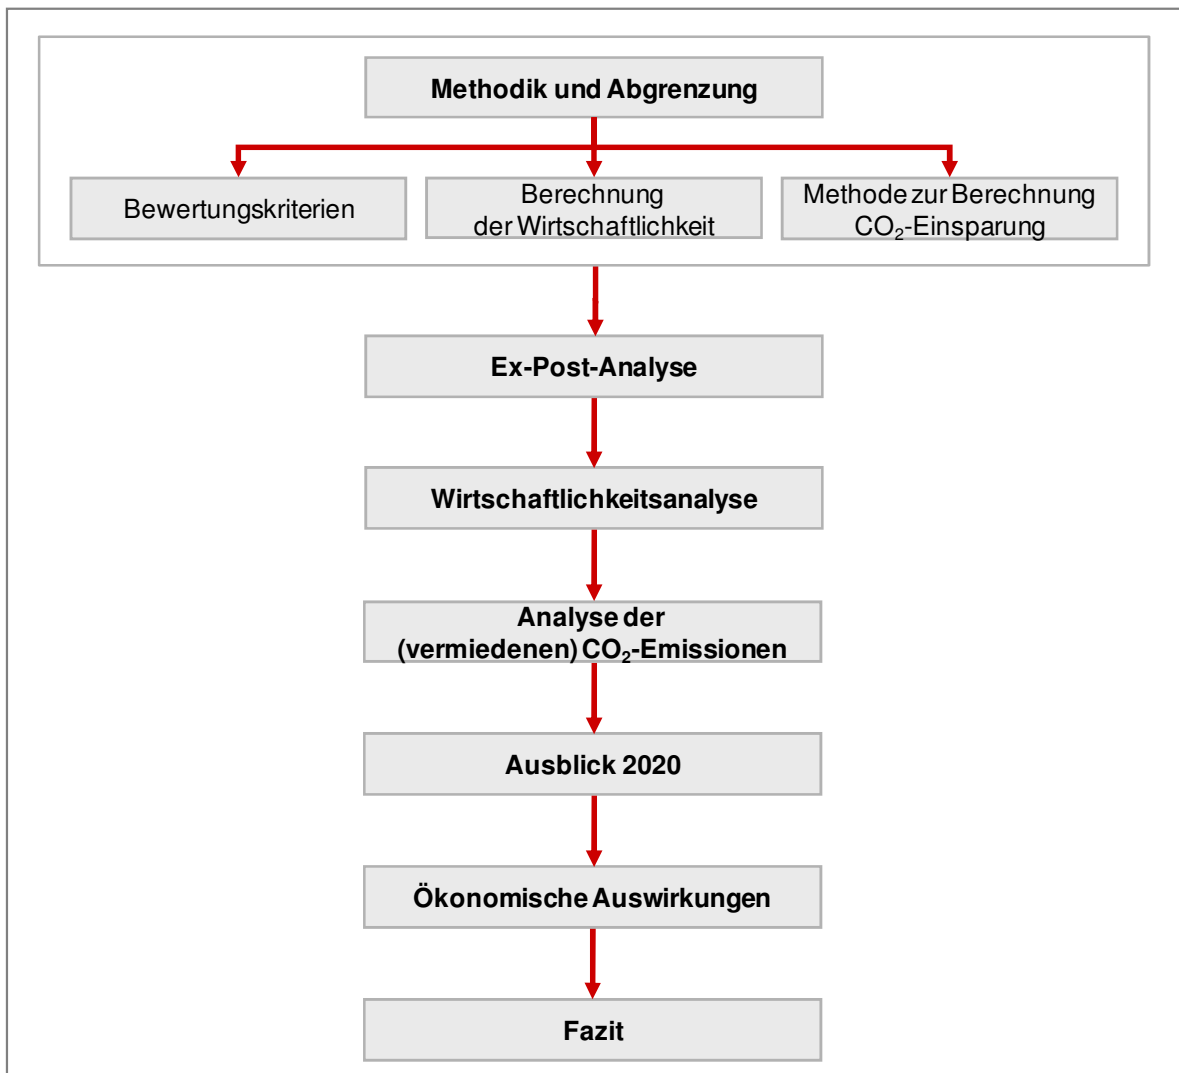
Methodik und Abgrenzung

Bewertungskriterien

Berechnung der Wirtschaftlichkeit

Methode zur Berechnung $CO_2$-Einsparung

Ex-Post-Analyse

Wirtschaftlichkeitsanalyse

Analyse der (vermiedenen) $CO_2$-Emissionen

Ausblick 2020

Ökonomische Auswirkungen

Fazit